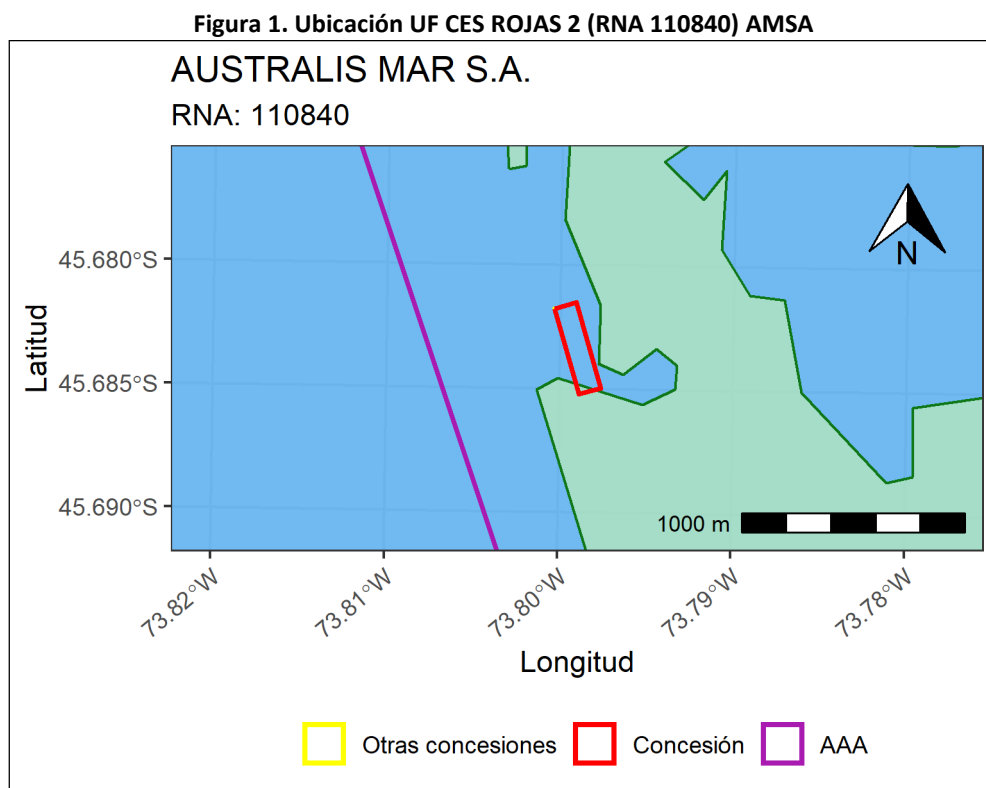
Figura 1. Ubicación UF CES ROJAS 2 (RNA 110840) AMSA

AUSTRALIS MAR S.A.

RNA: 110840

N

Latitud

45.680°S

45.685°S

45.690°S

1000 m

73.82°W

73.81°W

73.80°W

73.79°W

73.78°W

Longitud

Otras concesiones

Concesión

AAA